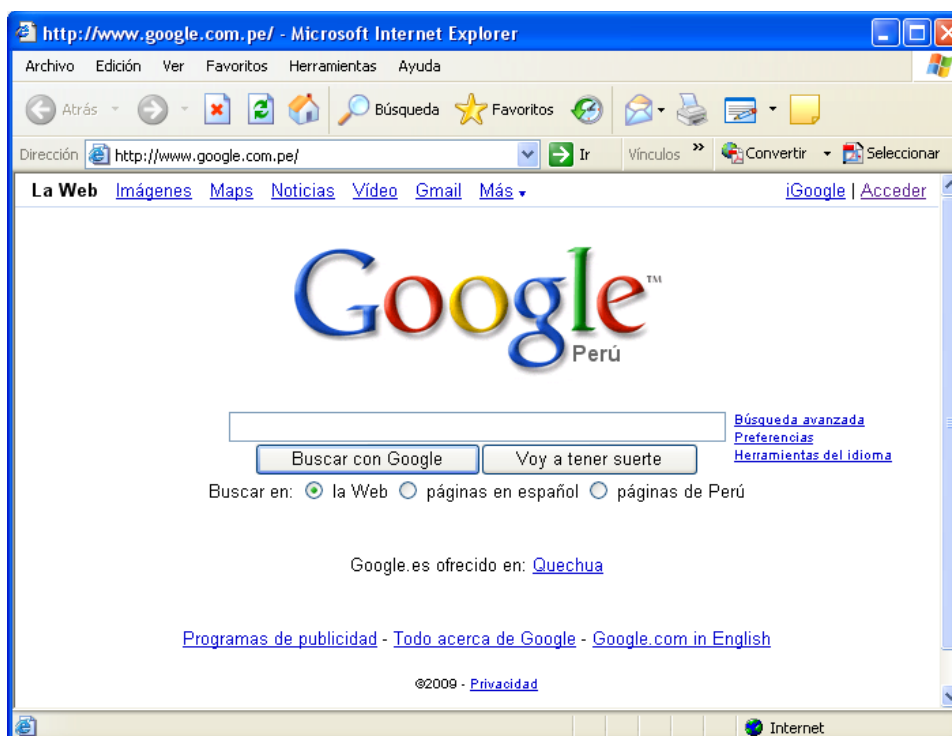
http://www.google.com.pe/ - Microsoft Internet Explorer

Archivo Edición Ver Favoritos Herramientas Ayuda

Atrás Búsqueda Favoritos

Dirección http://www.google.com.pe/ Ir Vínculos » Convertir Seleccionar

La Web Imágenes Maps Noticias Vídeo Gmail Más iGoogle | Acceder

Google™ Perú

Búsqueda avanzada
Preferencias
Herramientas del idioma

Buscar con Google Voy a tener suerte

Buscar en: la Web páginas en español páginas de Perú

Google.es ofrecido en: Quechua

Programas de publicidad - Todo acerca de Google - Google.com in English

©2009 - Privacidad

Internet